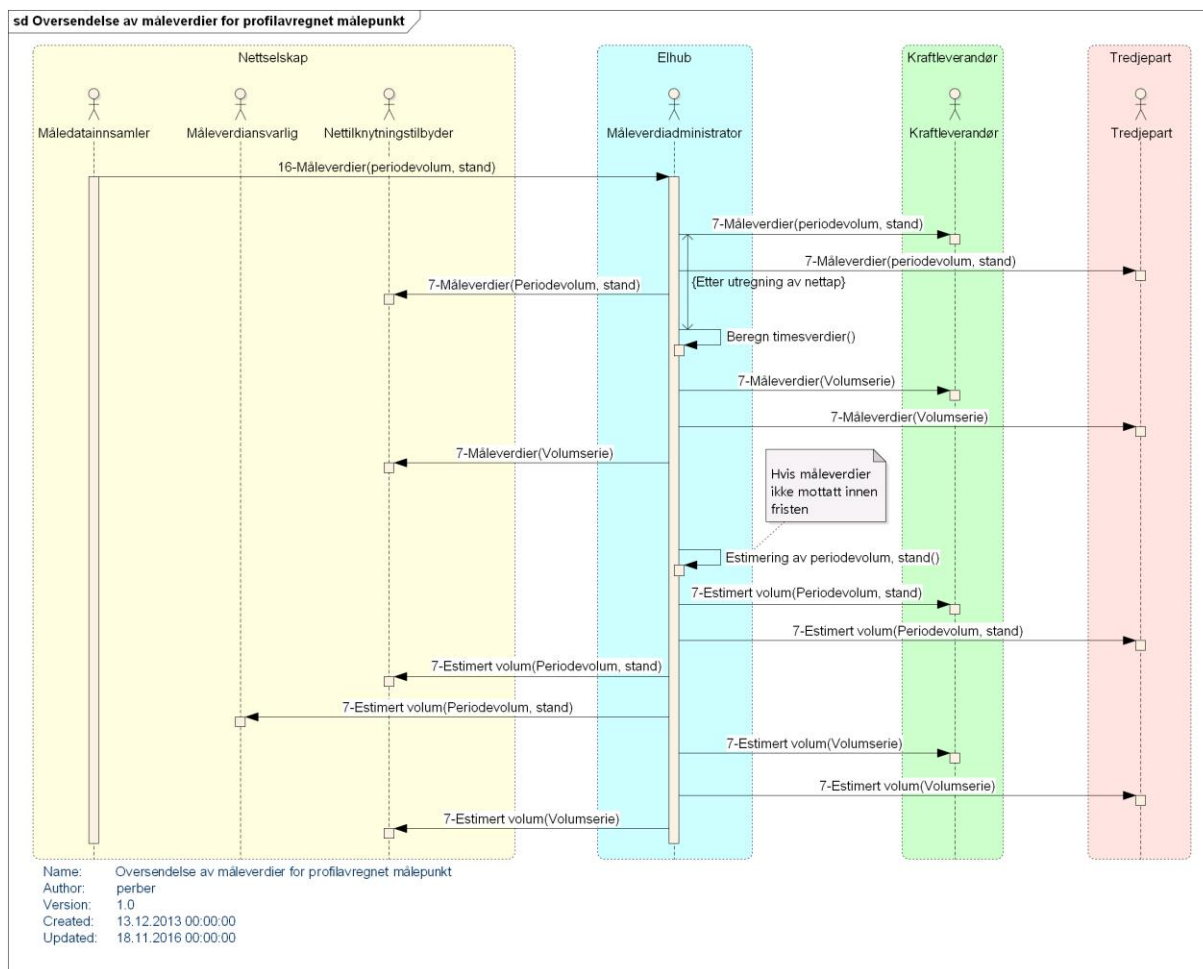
sd Oversendelse av måleverdier for profilavregnet målepunkt

Nettselskap

Elhub

Kraftleverandør

Tredjepart

Måledatainnsamler

Måleverdiansvarlig

Nettilknytningstilbyder

Måleverdiadministrator

Kraftleverandør

Tredjepart

16-Måleverdier(periodevolum, stand)

7-Måleverdier(periodevolum, stand)

7-Måleverdier(periodevolum, stand)

7-Måleverdier(Periodevolum, stand)

{Etter utregning av nettap}

Beregn timesverdier()

7-Måleverdier(Volumserie)

7-Måleverdier(Volumserie)

7-Måleverdier(Volumserie)

Hvis måleverdier ikke mottatt innen fristen

Estimering av periodevolum, stand()

7-Estimert volum(Periodevolum, stand)

7-Estimert volum(Periodevolum, stand)

7-Estimert volum(Periodevolum, stand)

7-Estimert volum(Periodevolum, stand)

7-Estimert volum(Volumserie)

7-Estimert volum(Volumserie)

7-Estimert volum(Volumserie)

Name: Oversendelse av måleverdier for profilavregnet målepunkt
Author: perber
Version: 1.0
Created: 13.12.2013 00:00:00
Updated: 18.11.2016 00:00:00